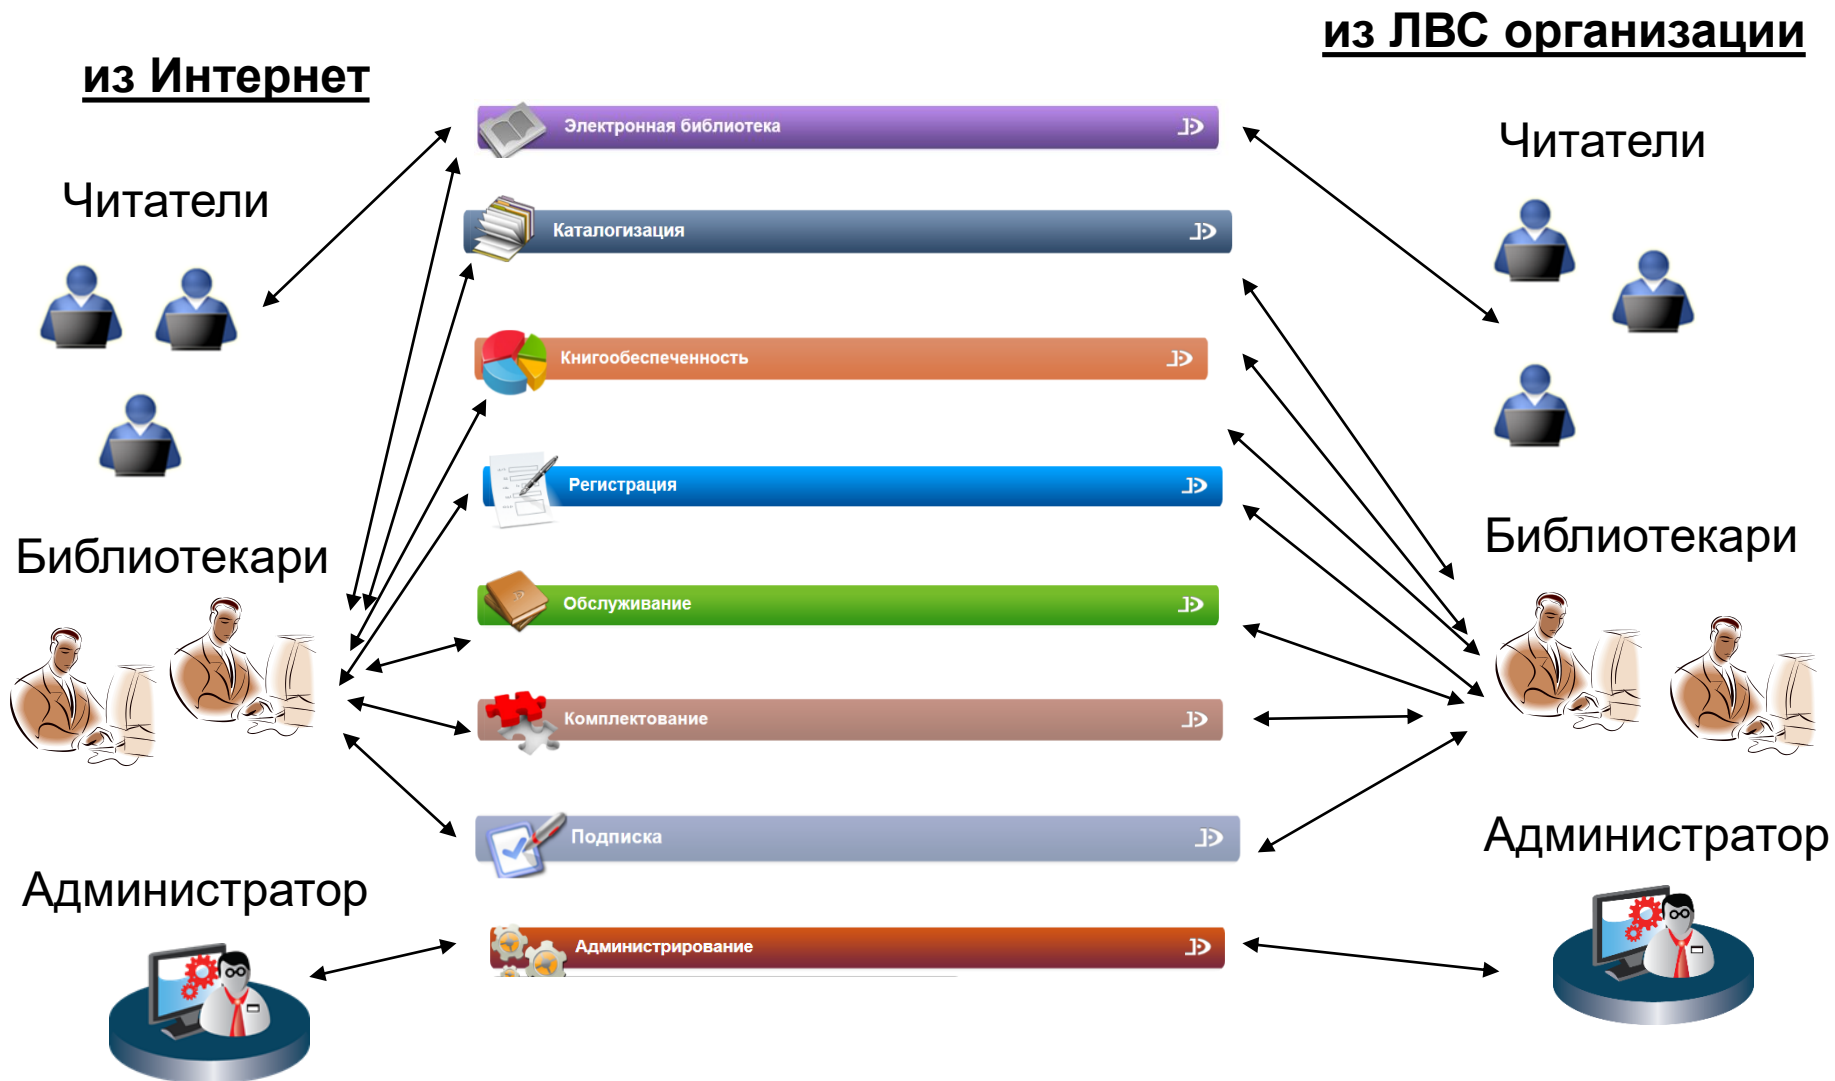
из Интернет

из ЛВС организации

Читатели

Электронная библиотека

Каталогизация

Книгообеспеченность

Регистрация

Обслуживание

Комплектование

Подписка

Администрирование

Читатели

Библиотекари

Библиотекари

Администратор

Администратор